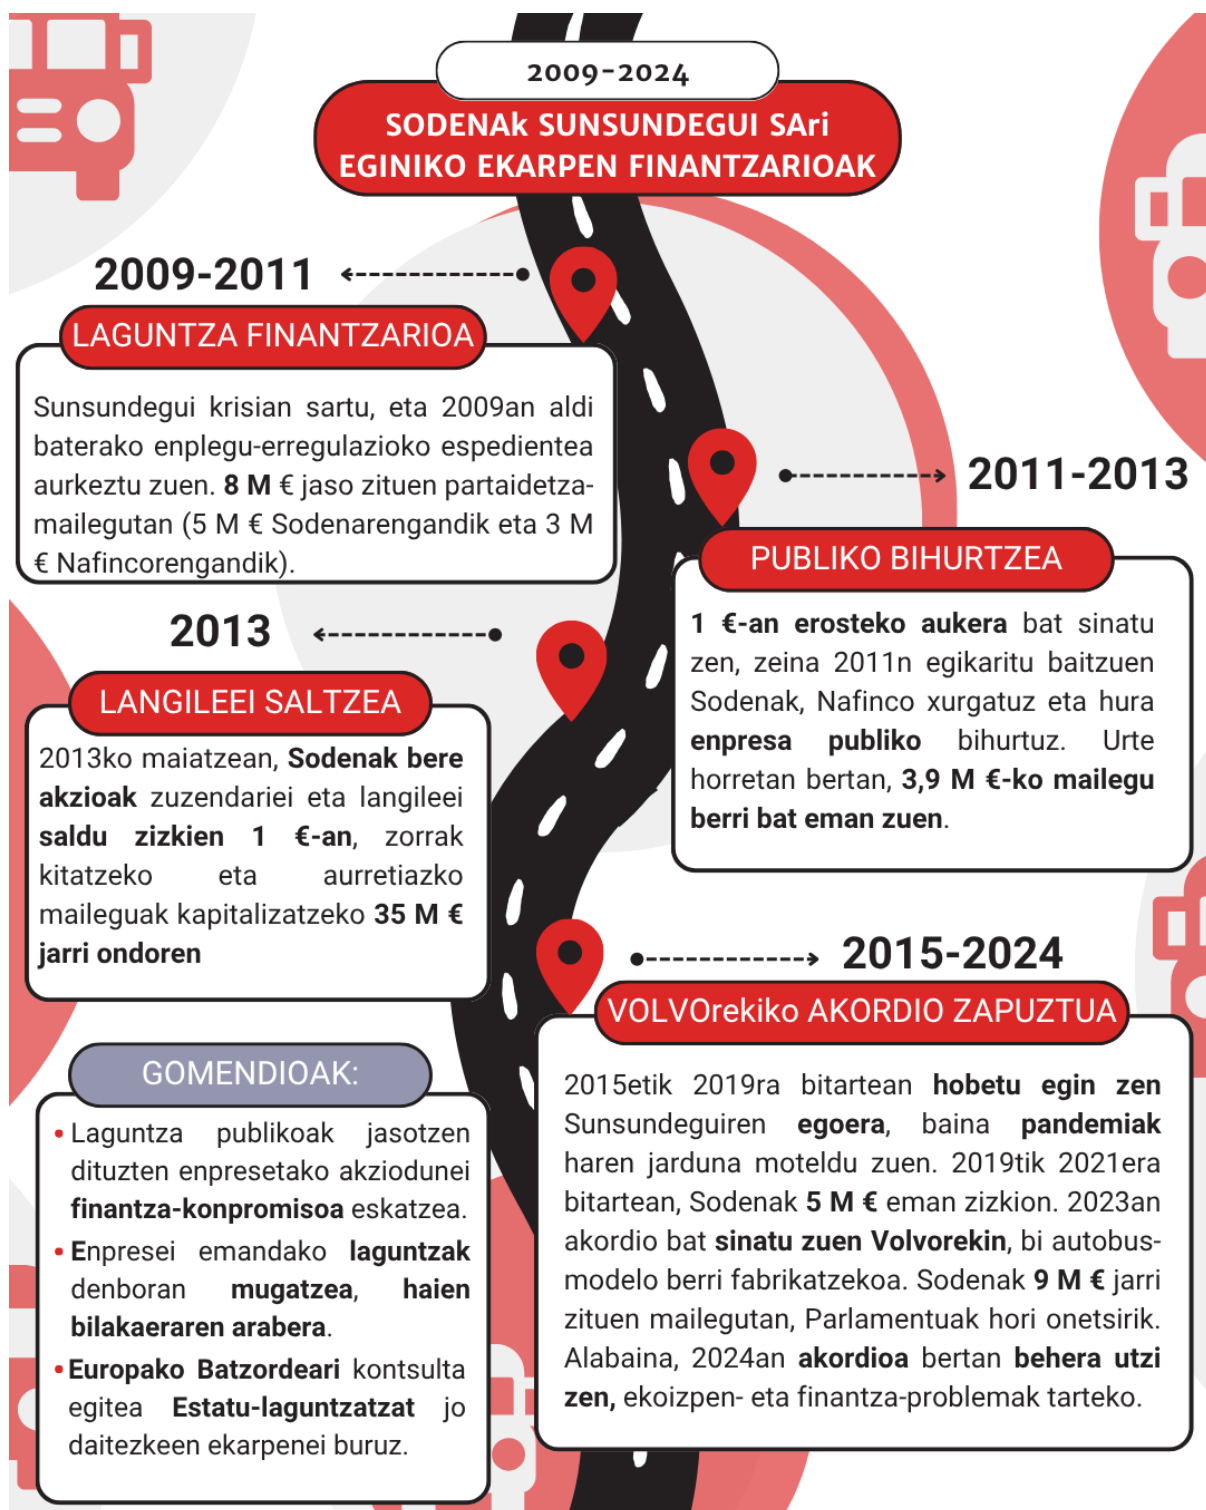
2009-2024

SODENAk SUNSUNDEGUI SAri EGINIKO EKARPEN FINANTZARIOAK

2009-2011

LAGUNTZA FINANTZARIOA

Sunsundegui krisian sartu, eta 2009an aldi baterako enplegu-erregulazioko espedientea aurkeztu zuen. **8 M €** jaso zituen partaidetza-mailegutan (5 M € Sodenarengandik eta 3 M € Nafincorengandik).

2011-2013

PUBLIKO BIHURTZEA

**1 €-an erosteko aukera** bat sinatu zen, zeina 2011n egikaritu baitzuen Sodenak, Nafinco xurgatuz eta hura **enpresa publiko** bihurtuz. Urte horretan bertan, **3,9 M €-ko mailegu berri bat eman zuen**.

2013

LANGILEEI SALTZEA

2013ko maiatzean, **Sodenak bere akzioak** zuzendariei eta langileei **saldu zizkien 1 €-an**, zorrak kitatzeko eta aurretiazko maileguak kapitalizatzeko **35 M € jarri ondoren**

2015-2024

VOLVOrekiko AKORDIO ZAPUZTUA

2015etik 2019ra bitartean **hobetu egin zen** Sunsundeguiren **egoera**, baina **pandemiak** haren jarduna moteldu zuen. 2019tik 2021era bitartean, Sodenak **5 M €** eman zizkion. 2023an akordio bat **sinatu zuen Volvorekin**, bi autobus-modelo berri fabrikatzekoa. Sodenak **9 M €** jarri zituen mailegutan, Parlamentuak hori onetsirik. Alabaina, 2024an **akordioa** bertan **behera utzi zen,** ekoizpen- eta finantza-problemak tarteko.

GOMENDIOAK:

• Laguntza publikoak jasotzen dituzten enpresetako akziodunei **finantza-konpromisoa** eskatzea.
• Enpresei emandako **laguntzak** denboran **mugatzea**, **haien bilakaeraren arabera**.
• **Europako Batzordeari** kontsulta egitea **Estatu-laguntzatzat** jo daitezkeen ekarpenei buruz.